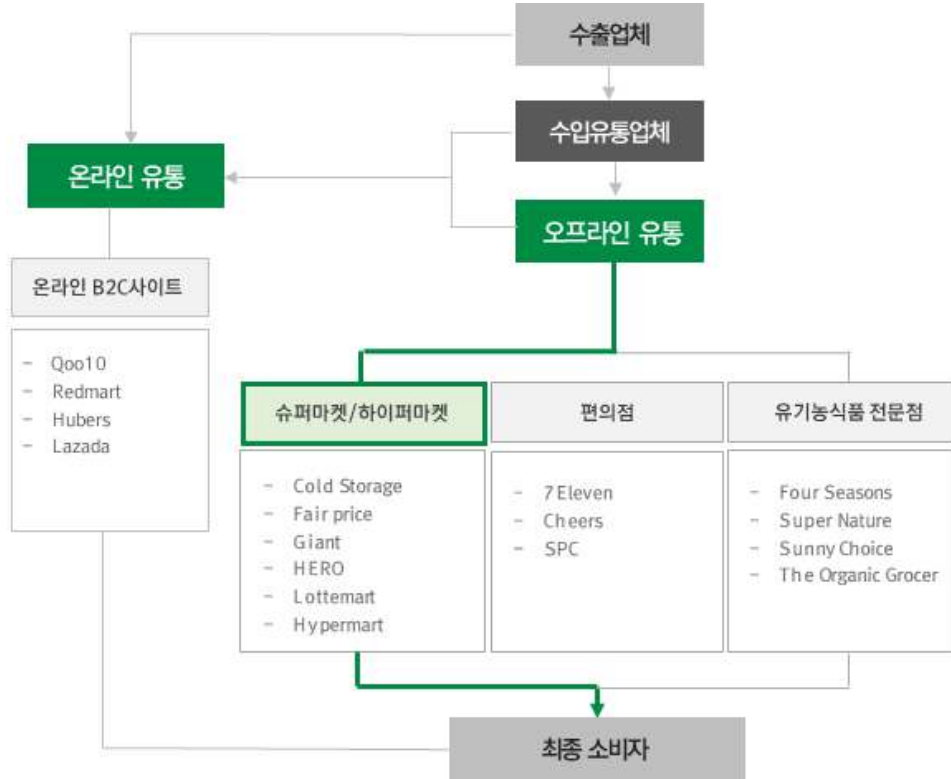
수출업체

수입유통업체

온라인 유통

오프라인 유통

온라인 B2C사이트

- Qoo10
- Redmart
- Hubers
- Lazada

슈퍼마켓/하이퍼마켓

- Cold Storage
- Fair price
- Giant
- HERO
- Lottemart
- Hypermart

편의점

- 7Eleven
- Cheers
- SPC

유기농식품 전문점

- Four Seasons
- Super Nature
- Sunny Choice
- The Organic Grocer

최종 소비자